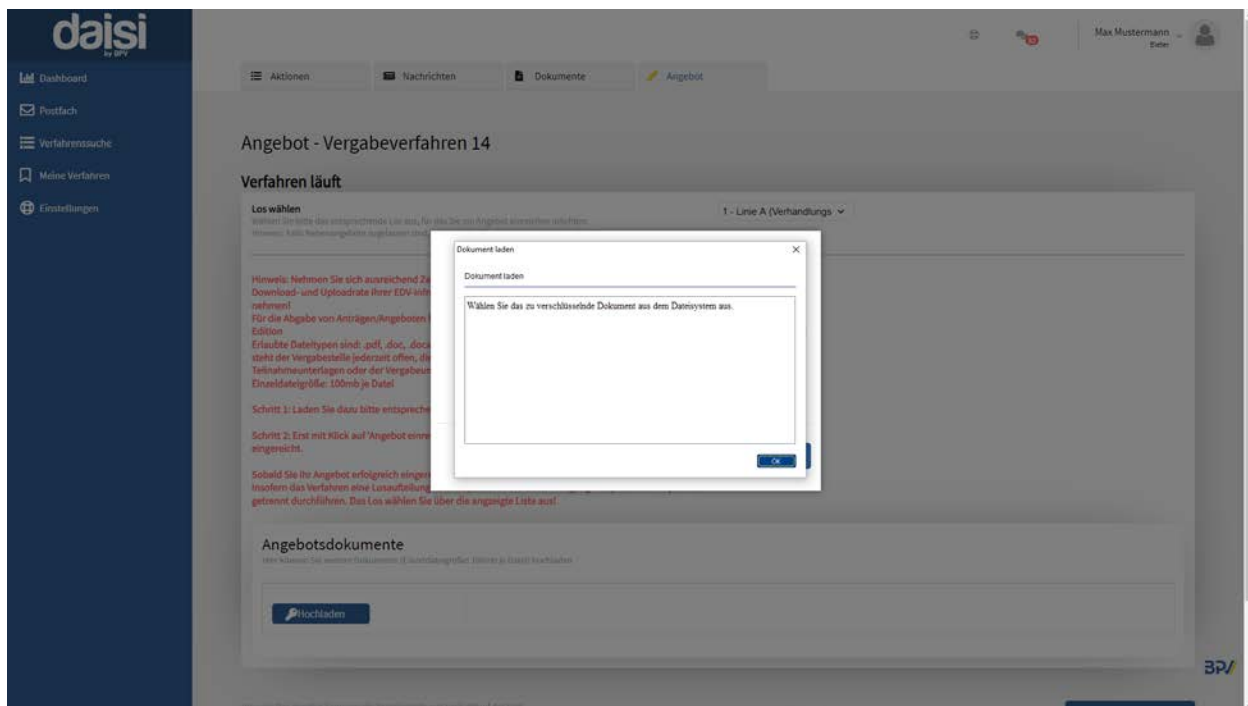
daisi
by BPV

Dashboard
Postfach
Verfahrenssuche
Meine Verfahren
Einstellungen

Aktionen
Nachrichten
Dokumente
Angebot

Max Mustermann
Bieter

Angebot - Vergabeverfahren 14

Verfahren läuft

Los wählen
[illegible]
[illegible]

1 - Linie A (Verhandlungs

Hinweis: Nehmen Sie sich ausreichend Z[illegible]
Download- und Uploadrate Ihrer EDV-Infr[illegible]
nehmen!
Für die Abgabe von Anträgen/Angeboten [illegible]
Edition
Erlaubte Dateitypen sind: .pdf, .doc, .docx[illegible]
steht der Vergabestelle jederzeit offen, die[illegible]
Teilnahmeunterlagen oder der Vergabeu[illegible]
Einzeldateigröße: 100mb je Datei

Schritt 1: Laden Sie dazu bitte entspreche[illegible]

Schritt 2: Erst mit Klick auf 'Angebot einre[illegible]
eingereicht.

Sobald Sie Ihr Angebot erfolgreich einger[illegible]
Insofern das Verfahren eine Losaufteilung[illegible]
getrennt durchführen. Das Los wählen Sie über die angezeigte Liste aus!

Dokument laden

Dokument laden

Wählen Sie das zu verschlüsselnde Dokument aus dem Dateisystem aus.

OK

Angebotsdokumente
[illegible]

Hochladen

BPV